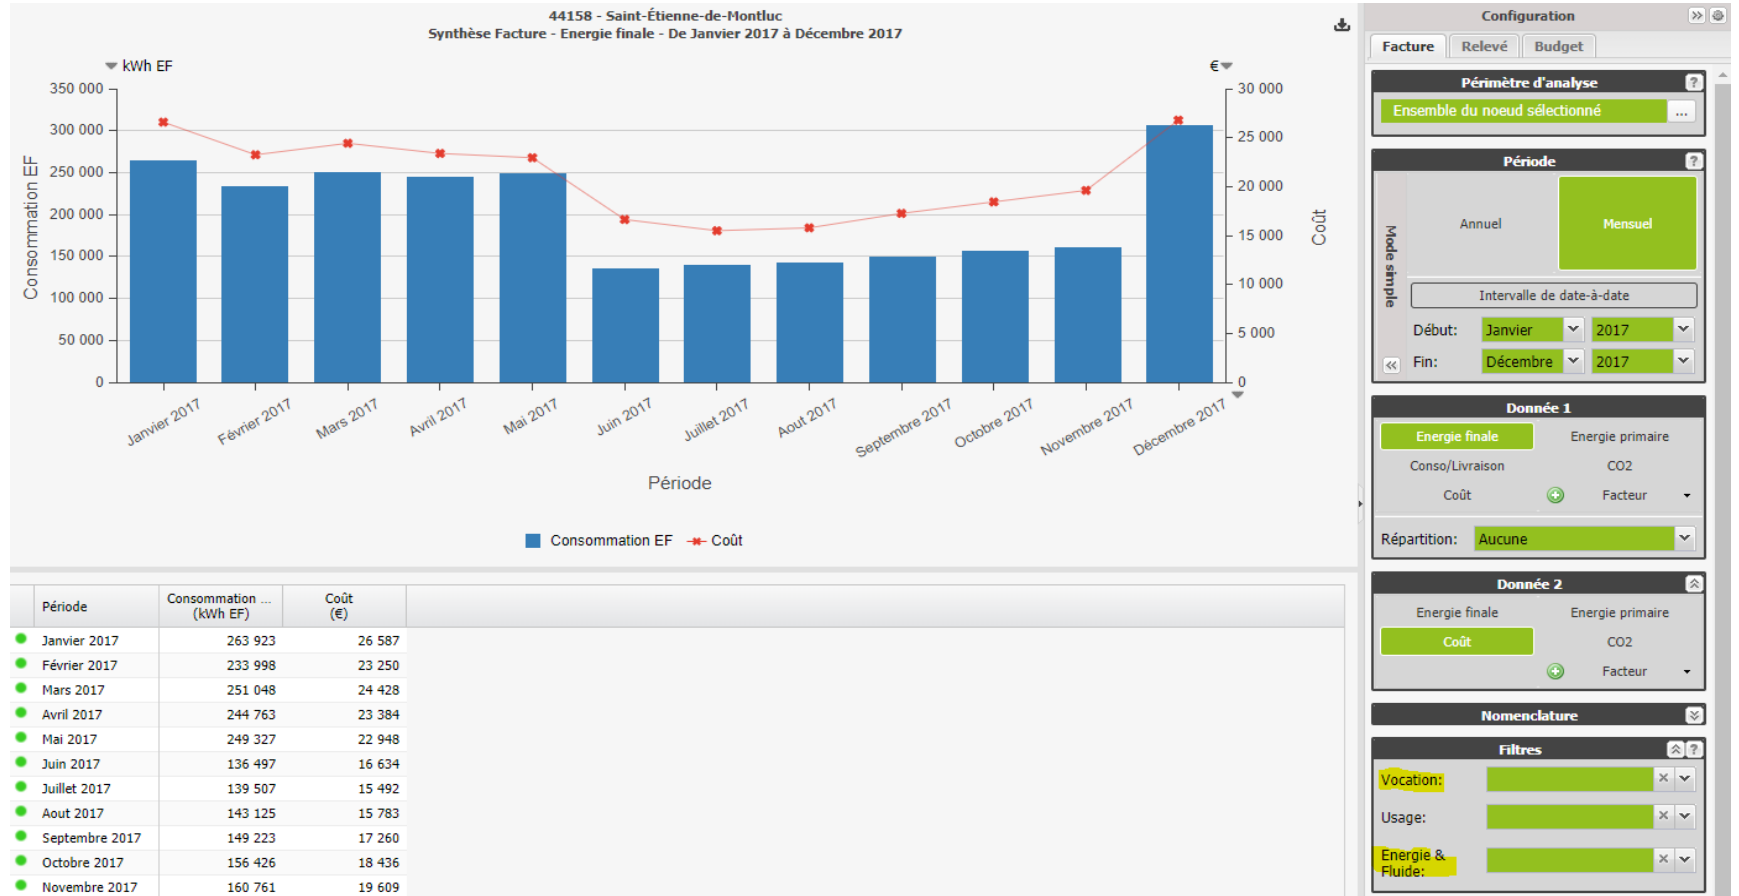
44158 - Saint-Étienne-de-Montluc
Synthèse Facture - Energie finale - De Janvier 2017 à Décembre 2017

kWh EF
€

Consommation EF
350 000
300 000
250 000
200 000
150 000
100 000
50 000
0

30 000
25 000
20 000
15 000
10 000
5 000
0
Coût

Janvier 2017
Février 2017
Mars 2017
Avril 2017
Mai 2017
Juin 2017
Juillet 2017
Aout 2017
Septembre 2017
Octobre 2017
Novembre 2017
Décembre 2017

Période

Consommation EF
Coût

| Période | Consommation ... (kWh EF) | Coût (€) |
|---|---|---|
| Janvier 2017 | 263 923 | 26 587 |
| Février 2017 | 233 998 | 23 250 |
| Mars 2017 | 251 048 | 24 428 |
| Avril 2017 | 244 763 | 23 384 |
| Mai 2017 | 249 327 | 22 948 |
| Juin 2017 | 136 497 | 16 634 |
| Juillet 2017 | 139 507 | 15 492 |
| Aout 2017 | 143 125 | 15 783 |
| Septembre 2017 | 149 223 | 17 260 |
| Octobre 2017 | 156 426 | 18 436 |
| Novembre 2017 | 160 761 | 19 609 |

Configuration
Facture
Relevé
Budget

Périmètre d'analyse
Ensemble du noeud sélectionné
...

Période
Mode simple
Annuel
Mensuel
Intervalle de date-à-date
Début: Janvier 2017
Fin: Décembre 2017

Donnée 1
Energie finale
Energie primaire
Conso/Livraison
CO2
Coût
Facteur
Répartition: Aucune

Donnée 2
Energie finale
Energie primaire
Coût
CO2
Facteur

Nomenclature

Filtres
Vocation:
Usage:
Energie & Fluide: